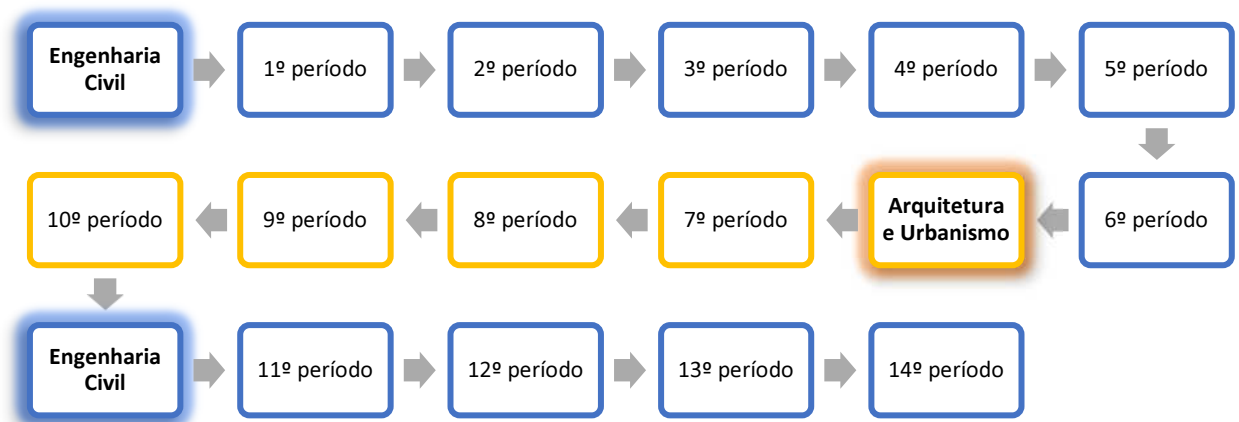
Engenharia Civil

1º período

2º período

3º período

4º período

5º período

6º período

Arquitetura e Urbanismo

7º período

8º período

9º período

10º período

Engenharia Civil

11º período

12º período

13º período

14º período